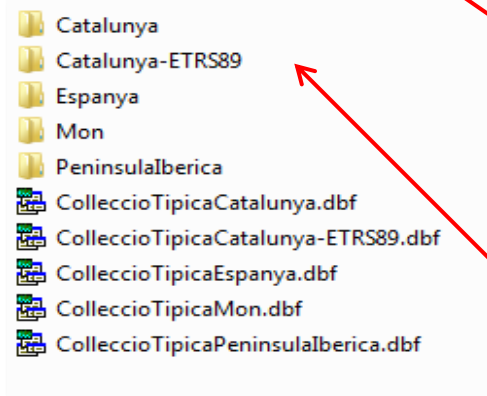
Catalunya
Catalunya-ETRS89
Espanya
Mon
PeninsulaIberica
CollecioTipicaCatalunya.dbf
CollecioTipicaCatalunya-ETRS89.dbf
CollecioTipicaEspanya.dbf
CollecioTipicaMon.dbf
CollecioTipicaPeninsulaIberica.dbf